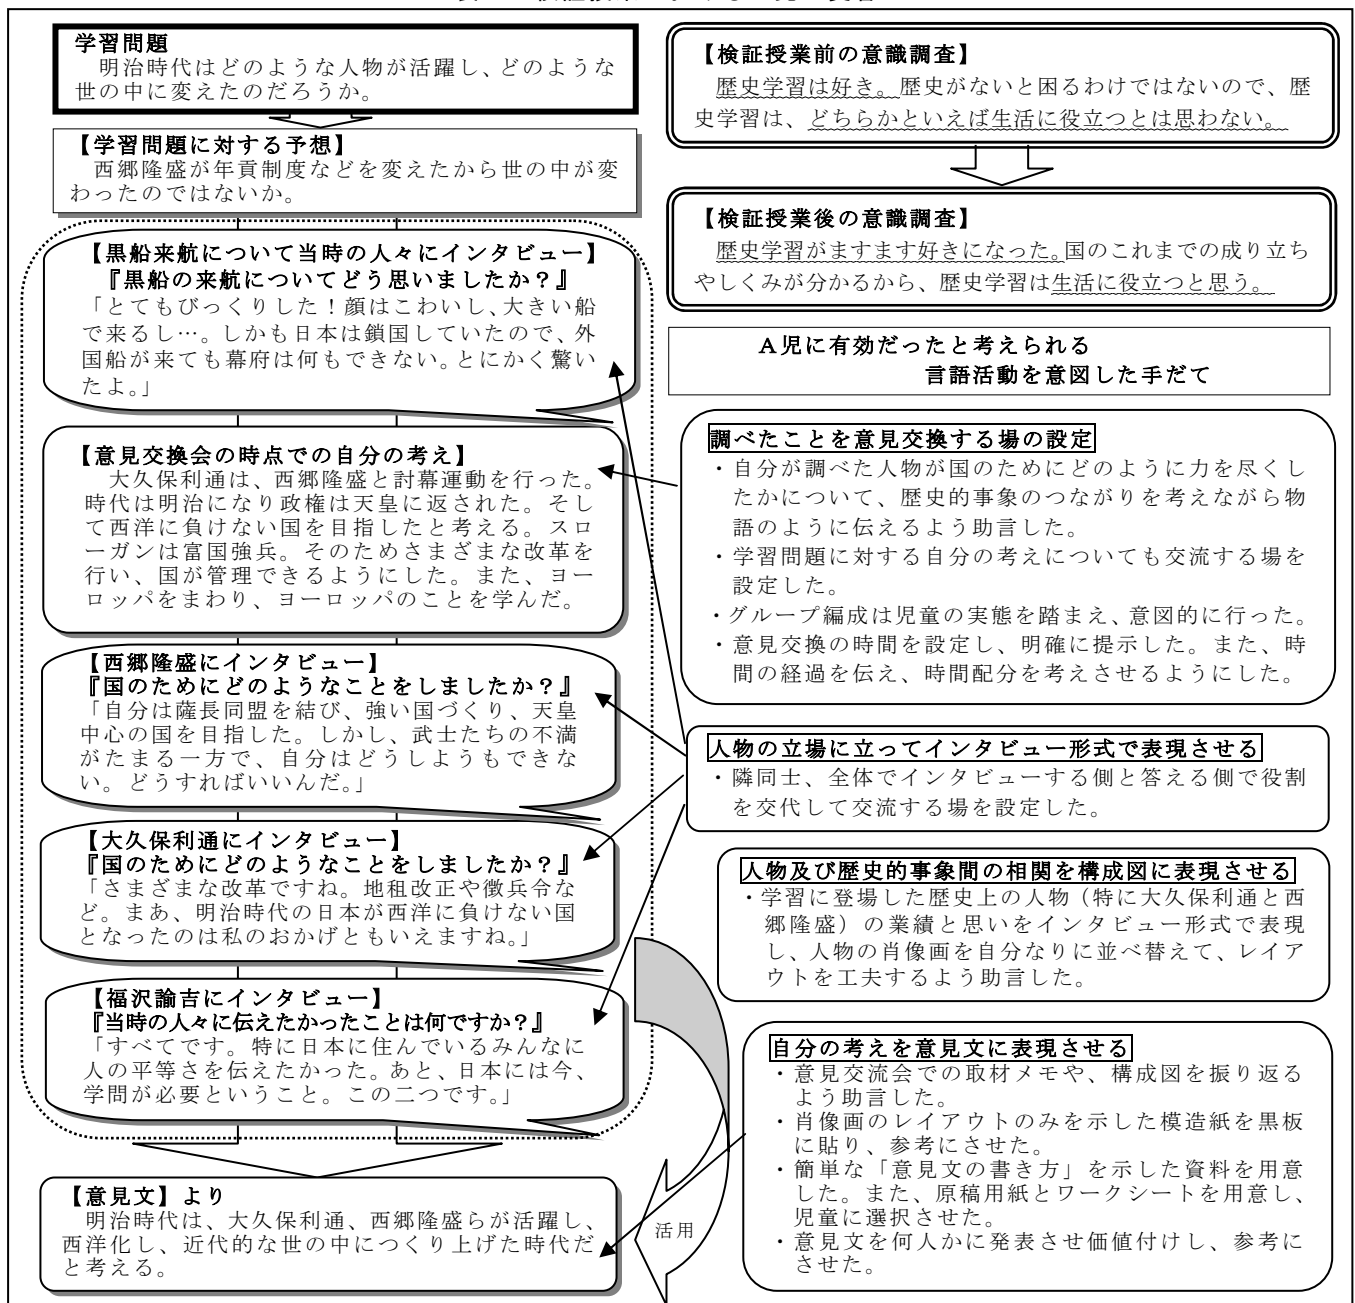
学習問題
明治時代はどのような人物が活躍し、どのような世の中に変えたのだろうか。

【学習問題に対する予想】
西郷隆盛が年貢制度などを変えたから世の中が変わったのではないか。

【黒船来航について当時の人々にインタビュー】
『黒船の来航についてどう思いましたか？』
「とてもびっくりした！顔はこわいし、大きい船で来るし…。しかも日本は鎖国していたので、外国船が来ても幕府は何もできない。とにかく驚いたよ。」

【意見交換会の時点での自分の考え】
大久保利通は、西郷隆盛と討幕運動を行った。時代は明治になり政権は天皇に返された。そして西洋に負けない国を目指したと考える。スローガンは富国強兵。そのためさまざまな改革を行い、国が管理できるようにした。また、ヨーロッパをまわり、ヨーロッパのことを学んだ。

【西郷隆盛にインタビュー】
『国のためにどのようなことをしましたか？』
「自分は薩長同盟を結び、強い国づくり、天皇中心の国を目指した。しかし、武士たちの不満がたまる一方で、自分はどうしようもできない。どうすればいいんだ。」

【大久保利通にインタビュー】
『国のためにどのようなことをしましたか？』
「さまざまな改革ですね。地租改正や徴兵令など。まあ、明治時代の日本が西洋に負けない国となったのは私のおかげともいえますね。」

【福沢諭吉にインタビュー】
『当時の人々に伝えたかったことは何ですか？』
「すべてです。特に日本に住んでいるみんなに人の平等さを伝えたかった。あと、日本には今、学問が必要ということ。この二つです。」

【意見文】より
明治時代は、大久保利通、西郷隆盛らが活躍し、西洋化し、近代的な世の中につくり上げた時代だと考える。

【検証授業前の意識調査】
歴史学習は好き。歴史がないと困るわけではないので、歴史学習は、どちらかといえば生活に役立つとは思わない。

【検証授業後の意識調査】
歴史学習がますます好きになった。国のこれまでの成り立ちやしくみが分かるから、歴史学習は生活に役立つと思う。

A児に有効だったと考えられる
言語活動を意図した手だて

調べたことを意見交換する場の設定
・自分が調べた人物が国のためにどのように力を尽くしたかについて、歴史的事象のつながりを考えながら物語のように伝えるよう助言した。
・学習問題に対する自分の考えについても交流する場を設定した。
・グループ編成は児童の実態を踏まえ、意図的に行った。
・意見交換の時間を設定し、明確に提示した。また、時間の経過を伝え、時間配分を考えさせるようにした。

人物の立場に立ってインタビュー形式で表現させる
・隣同士、全体でインタビューする側と答える側で役割を交代して交流する場を設定した。

人物及び歴史的事象間の相関を構成図に表現させる
・学習に登場した歴史上の人物（特に大久保利通と西郷隆盛）の業績と思いをインタビュー形式で表現し、人物の肖像画を自分なりに並べ替えて、レイアウトを工夫するよう助言した。

自分の考えを意見文に表現させる
・意見交流会での取材メモや、構成図を振り返るよう助言した。
・肖像画のレイアウトのみを示した模造紙を黒板に貼り、参考にさせた。
・簡単な「意見文の書き方」を示した資料を用意した。また、原稿用紙とワークシートを用意し、児童に選択させた。
・意見文を何人かに発表させ価値付けし、参考にさせた。

活用